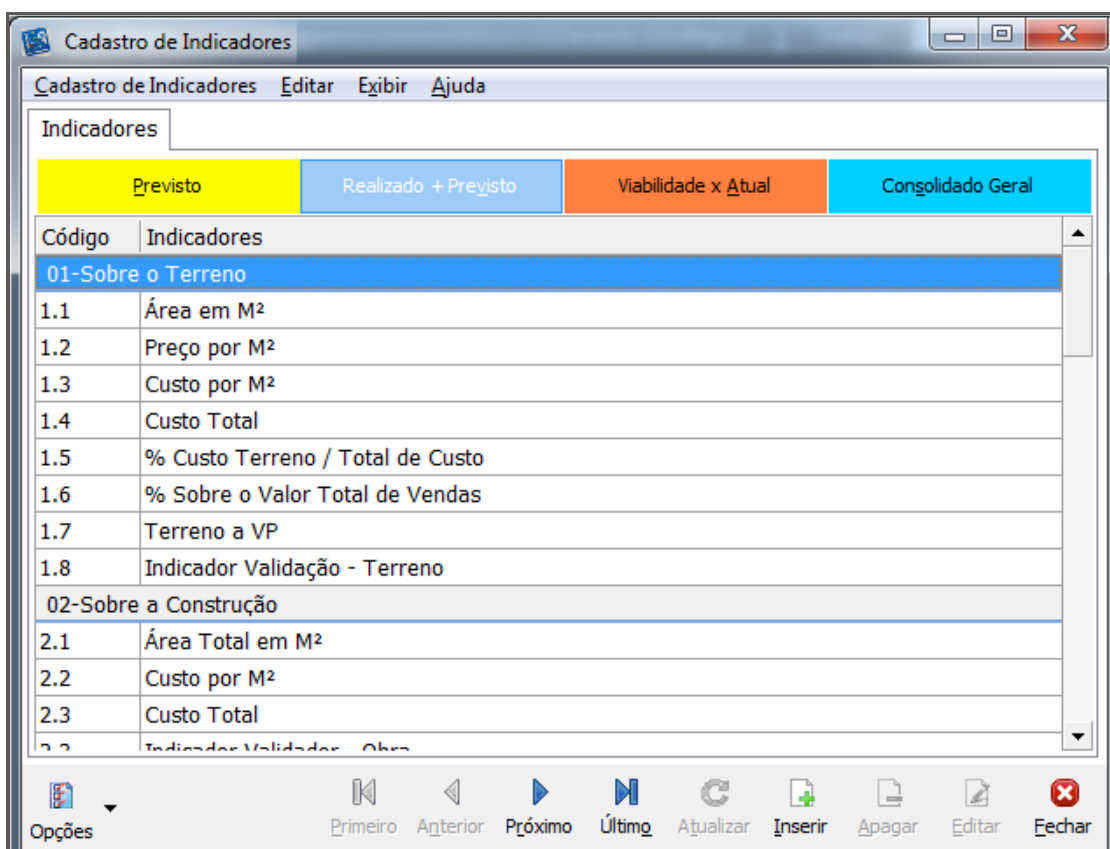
Cadastro de Indicadores

Cadastro de Indicadores Editar Exibir Ajuda

Indicadores

Previsto | Realizado + Previsto | Viabilidade x Atual | Consolidado Geral

| Código | Indicadores |
|---|---|
| 01-Sobre o Terreno | |
| 1.1 | Área em M² |
| 1.2 | Preço por M² |
| 1.3 | Custo por M² |
| 1.4 | Custo Total |
| 1.5 | % Custo Terreno / Total de Custo |
| 1.6 | % Sobre o Valor Total de Vendas |
| 1.7 | Terreno a VP |
| 1.8 | Indicador Validação - Terreno |
| 02-Sobre a Construção | |
| 2.1 | Área Total em M² |
| 2.2 | Custo por M² |
| 2.3 | Custo Total |
| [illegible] | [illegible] |

Opções

Primeiro Anterior Próximo Último Atualizar Inserir Apagar Editar Fechar